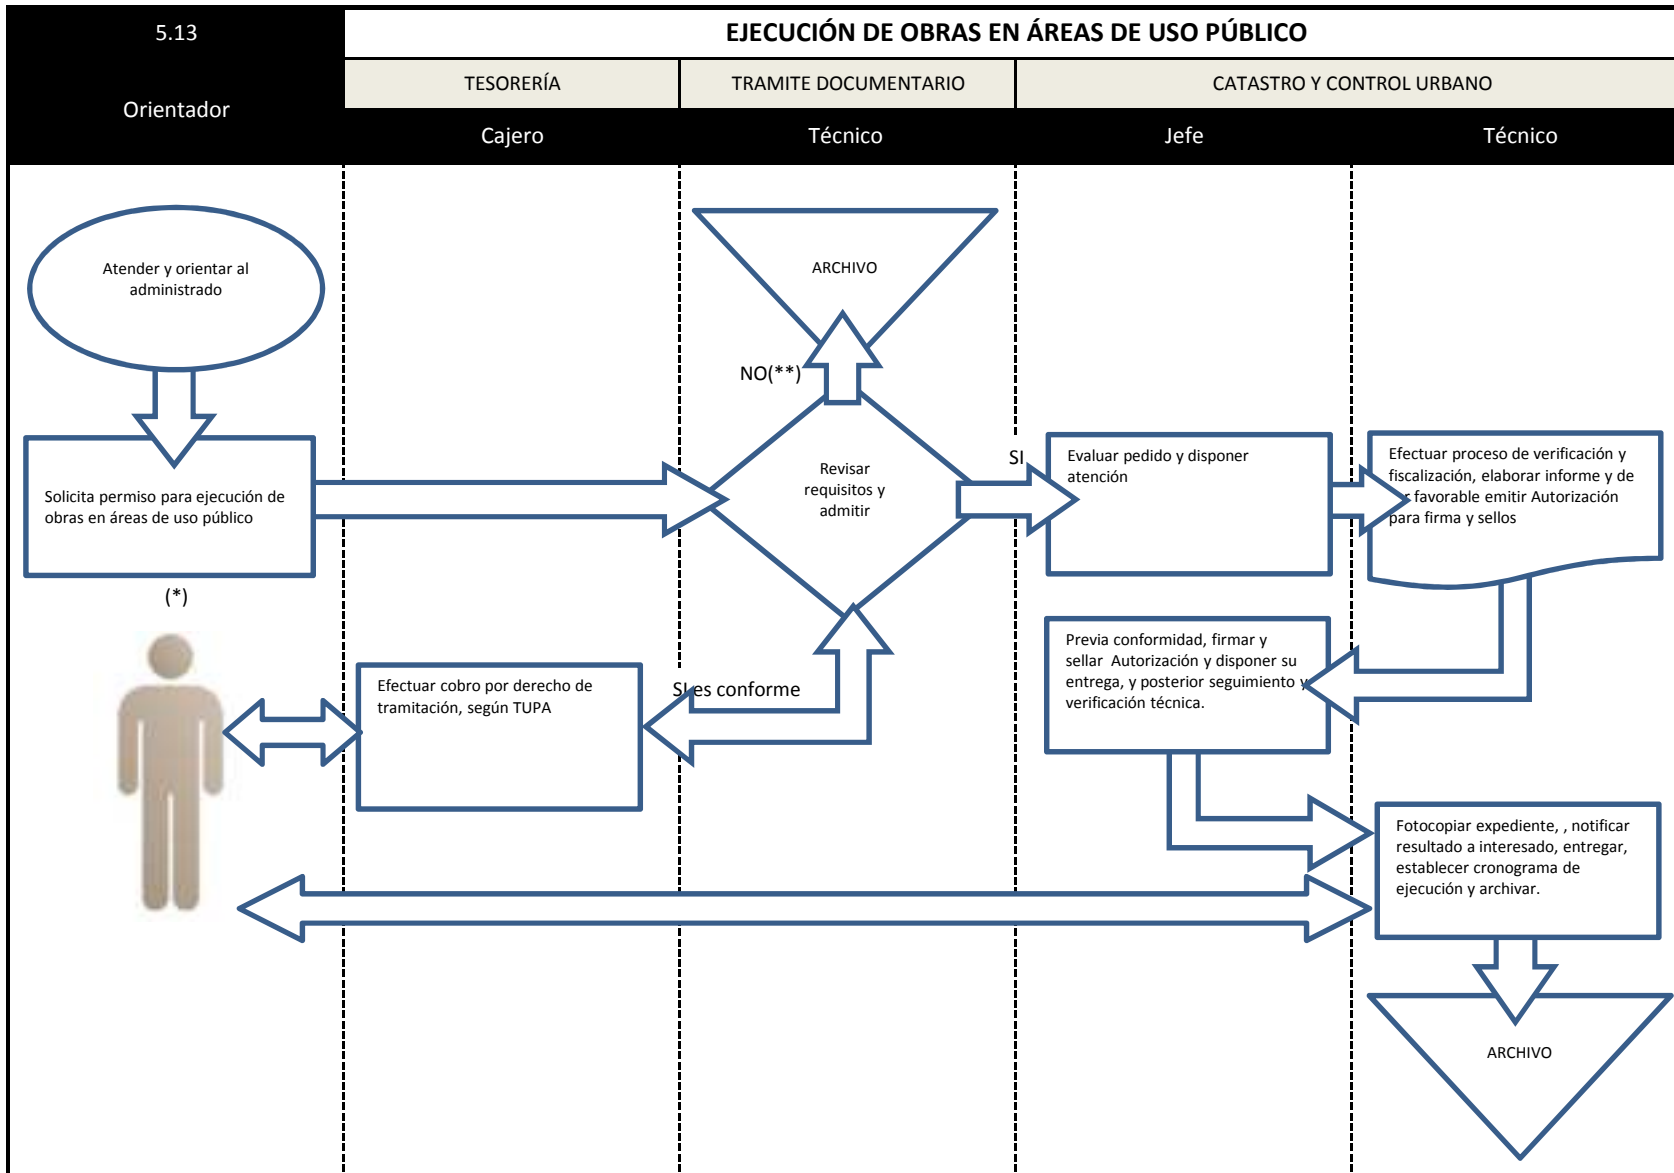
5.13

Orientador

EJECUCIÓN DE OBRAS EN ÁREAS DE USO PÚBLICO

| TESORERÍA | TRAMITE DOCUMENTARIO | CATASTRO Y CONTROL URBANO | |
|---|---|---|---|
| Cajero | Técnico | Jefe | Técnico |

Atender y orientar al administrado

ARCHIVO

NO(**)

Solicita permiso para ejecución de obras en áreas de uso público

Revisar requisitos y admitir

SI

Evaluar pedido y disponer atención

Efectuar proceso de verificación y fiscalización, elaborar informe y de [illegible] favorable emitir Autorización para firma y sellos

(*)

Previa conformidad, firmar y sellar Autorización y disponer su entrega, y posterior seguimiento y verificación técnica.

Efectuar cobro por derecho de tramitación, según TUPA

SI es conforme

Fotocopiar expediente, , notificar resultado a interesado, entregar, establecer cronograma de ejecución y archivar.

ARCHIVO